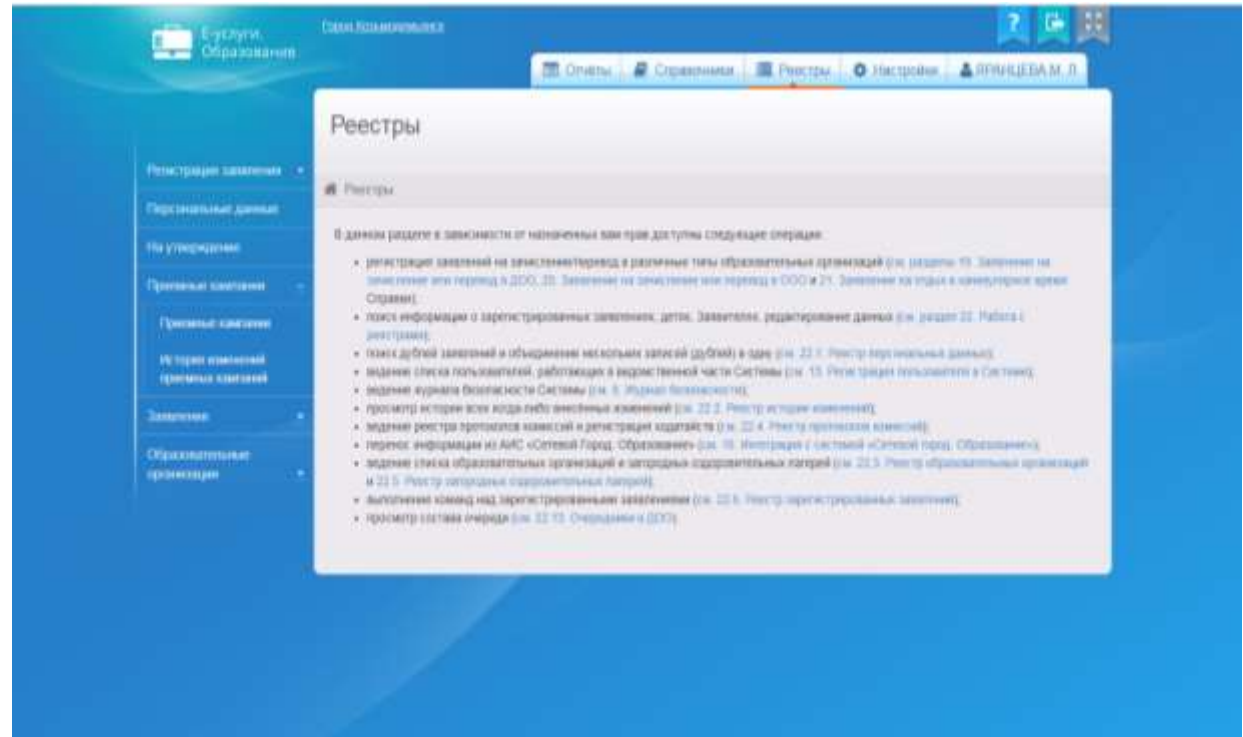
Е-услуги. Образование

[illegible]

Отчеты | Справочники | Реестры | Настройки | ЯРАНЦЕВА М. Л.

Реестры

Регистрация заявления

Персональные данные

На утверждение

Приемные кампании

Приемные кампании

История изменений приемных кампаний

Заявления

Образовательные организации

Реестры

В данном разделе в зависимости от назначенных вам прав доступны следующие операции:

• регистрация заявлений на зачисление/перевод в различные типы образовательных организаций (см. разделы 19. Заявление на зачисление или перевод в ДОО, 20. Заявление на зачисление или перевод в ООО и 21. Заявление на отдых в каникулярное время Справки);

• поиск информации о зарегистрированных заявлениях, детях, Заявителях, редактирование данных (см. раздел 22. Работа с реестрами);

• поиск дублей заявлений и объединение нескольких записей (дублей) в одну (см. 22.1. Реестр персональных данных);

• ведение списка пользователей, работающих в ведомственной части Системы (см. 13. Регистрация пользователя в Системе);

• ведение журнала безопасности Системы (см. 5. Журнал безопасности);

• просмотр истории всех когда-либо внесенных изменений (см. 22.2. Реестр истории изменений);

• ведение реестра протоколов комиссий и регистрация ходатайств (см. 22.4. Реестр протоколов комиссий);

• перенос информации из АИС «Сетевой Город. Образование» (см. 16. Интеграция с системой «Сетевой город. Образование»);

• ведение списка образовательных организаций и загородных оздоровительных лагерей (см. 22.5. Реестр образовательных организаций и 22.5. Реестр загородных оздоровительных лагерей);

• выполнение команд над зарегистрированными заявлениями (см. 22.6. Реестр зарегистрированных заявлений);

• просмотр состава очереди (см. 22.13. Очередники в ДОО).